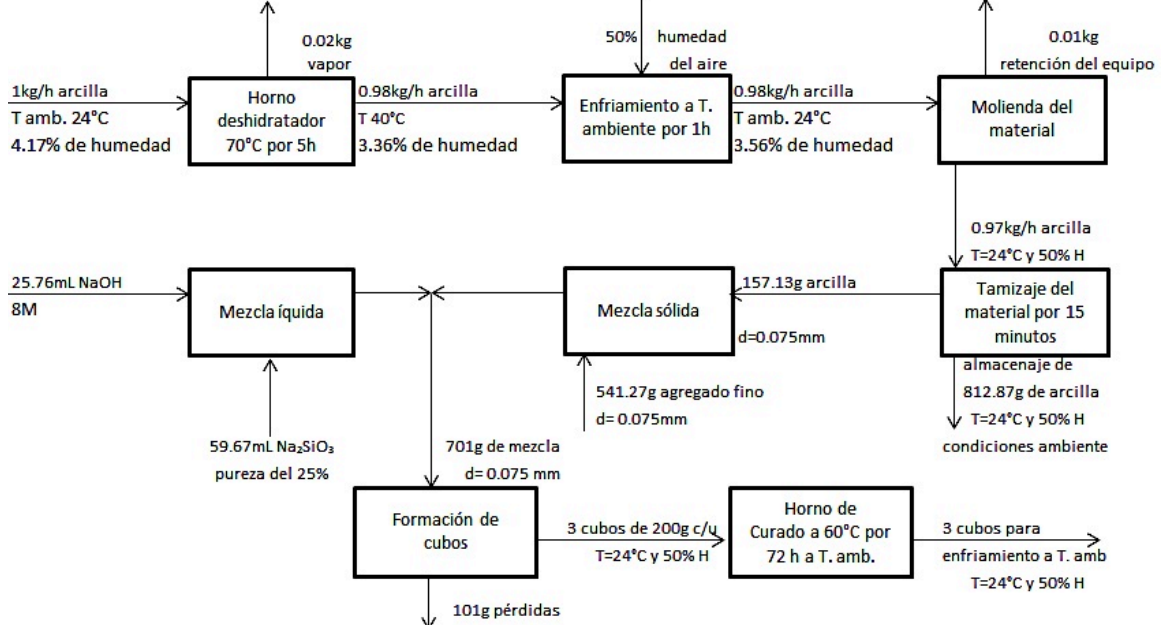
1kg/h arcilla
T amb. 24°C
4.17% de humedad

0.02kg
vapor

Horno deshidratador 70°C por 5h

0.98kg/h arcilla
T 40°C
3.36% de humedad

50% humedad del aire

Enfriamiento a T. ambiente por 1h

0.98kg/h arcilla
T amb. 24°C
3.56% de humedad

0.01kg
retención del equipo

Molienda del material

0.97kg/h arcilla
T=24°C y 50% H

25.76mL NaOH
8M

Mezcla íquida

Mezcla sólida

157.13g arcilla

d=0.075mm

Tamizaje del material por 15 minutos

almacenaje de
812.87g de arcilla
T=24°C y 50% H
condiciones ambiente

541.27g agregado fino
d= 0.075mm

59.67mL $Na_2SiO_3$
pureza del 25%

701g de mezcla
d= 0.075 mm

Formación de cubos

3 cubos de 200g c/u
T=24°C y 50% H

Horno de Curado a 60°C por 72 h a T. amb.

3 cubos para
enfriamiento a T. amb
T=24°C y 50% H

101g pérdidas